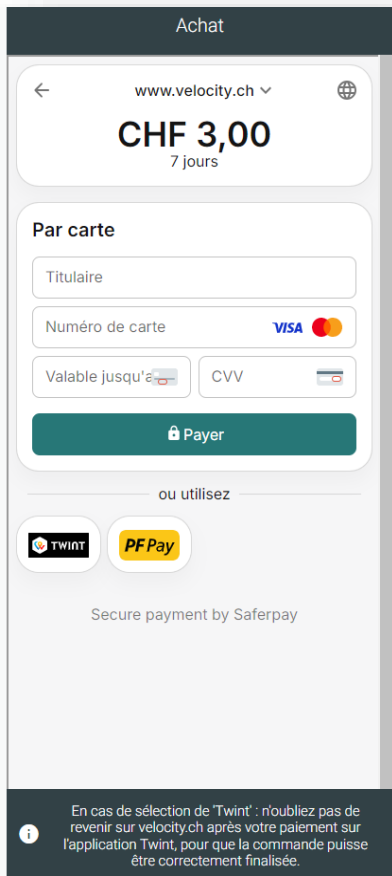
Achat

www.velocity.ch

CHF 3,00
7 jours

Par carte

Titulaire

Numéro de carte VISA

Valable jusqu'à

CVV

Payer

ou utilisez

TWINT

PF Pay

Secure payment by Saferpay

En cas de sélection de 'Twint' : n'oubliez pas de revenir sur velocity.ch après votre paiement sur l'application Twint, pour que la commande puisse être correctement finalisée.